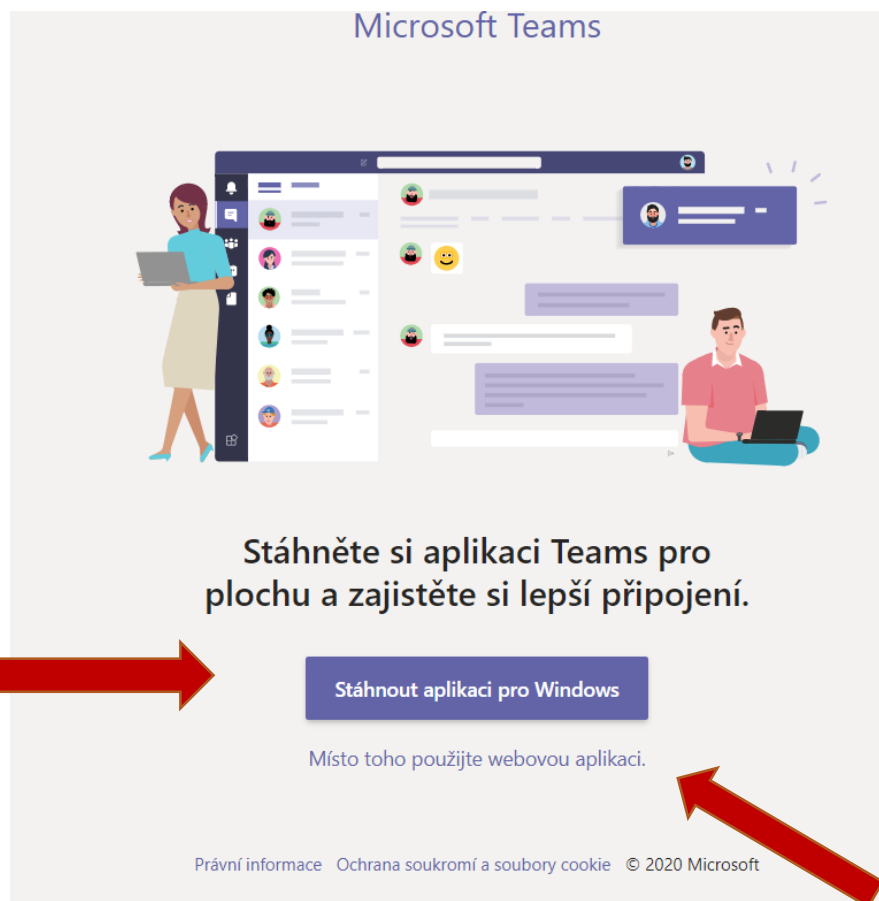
Microsoft Teams

Stáhněte si aplikaci Teams pro plochu a zajistěte si lepší připojení.

Stáhnout aplikaci pro Windows

Místo toho použijte webovou aplikaci.

Právní informace Ochrana soukromí a soubory cookie © 2020 Microsoft